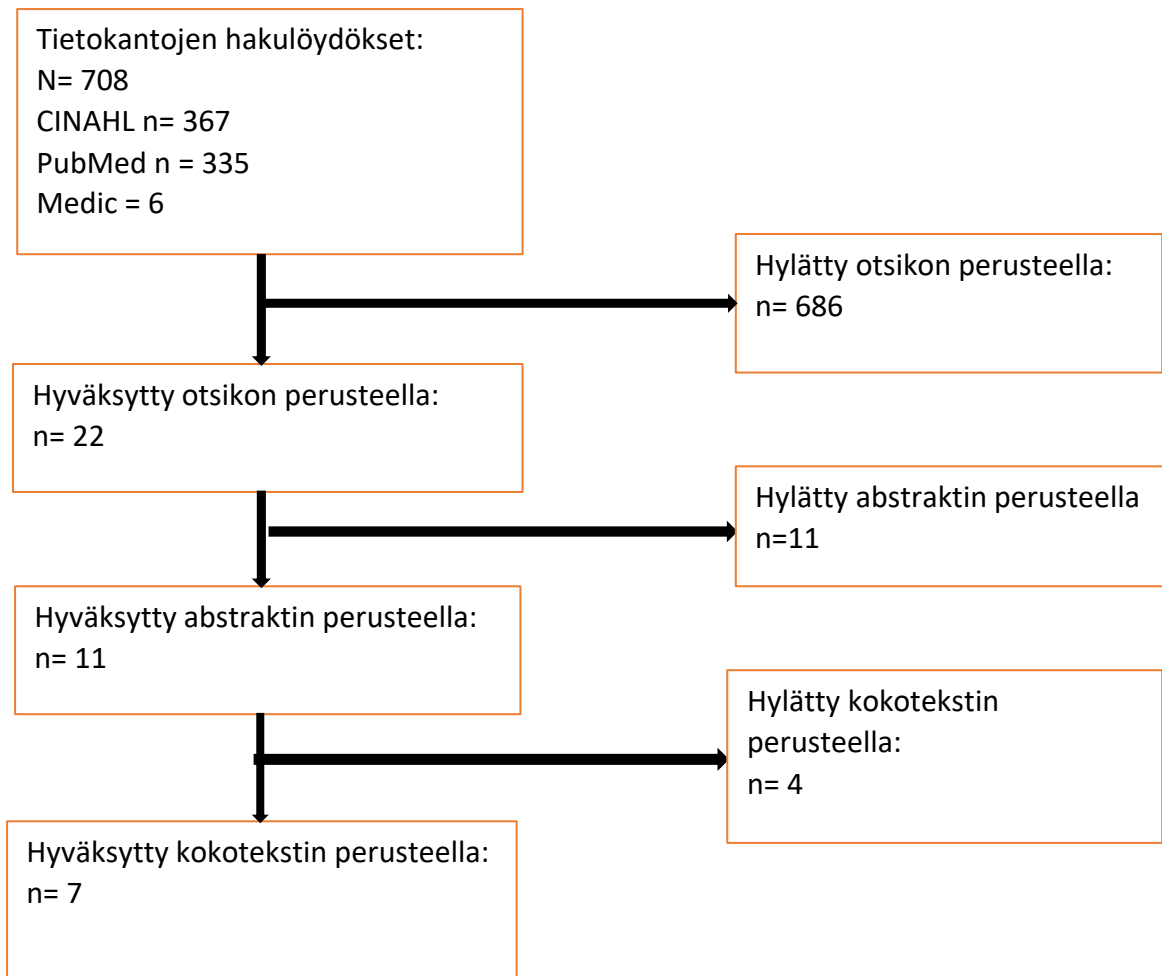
Tietokantojen hakulöydökset:
N= 708
CINAHL n= 367
PubMed n = 335
Medic = 6

Hylätty otsikon perusteella:
n= 686

Hyväksytty otsikon perusteella:
n= 22

Hylätty abstraktin perusteella
n=11

Hyväksytty abstraktin perusteella:
n= 11

Hylätty kokotekstin perusteella:
n= 4

Hyväksytty kokotekstin perusteella:
n= 7